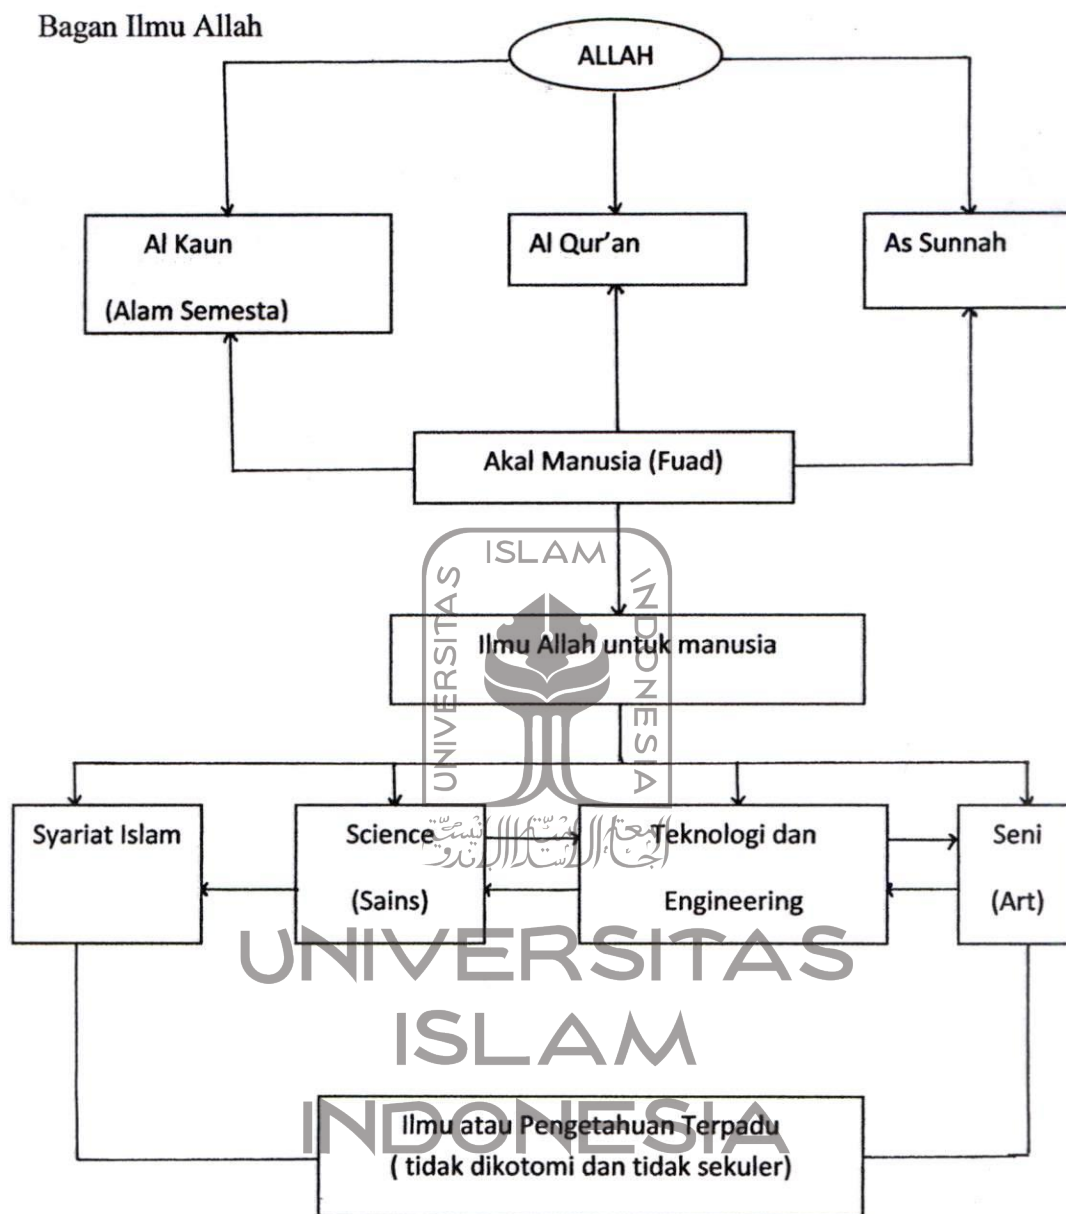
Bagan Ilmu Allah

ALLAH

Al Kaun
(Alam Semesta)

Al Qur'an

As Sunnah

Akal Manusia (Fuad)

ISLAM
UNIVERSITAS
INDONESIA

Ilmu Allah untuk manusia

Syariat Islam

Science
(Sains)

Teknologi dan
Engineering

Seni
(Art)

UNIVERSITAS
ISLAM
INDONESIA

Ilmu atau Pengetahuan Terpadu
( tidak dikotomi dan tidak sekuler)